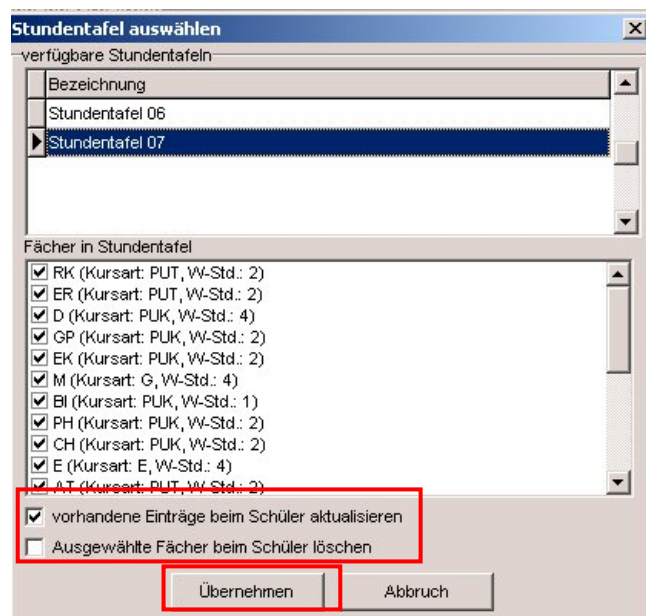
Stundentafel auswählen

verfügbare Stundentafeln

| Bezeichnung |
|---|
| Stundentafel 06 |
| Stundentafel 07 |

Fächer in Stundentafel

RK (Kursart: PUT, W-Std.: 2)
ER (Kursart: PUT, W-Std.: 2)
D (Kursart: PUK, W-Std.: 4)
GP (Kursart: PUK, W-Std.: 2)
EK (Kursart: PUK, W-Std.: 2)
M (Kursart: G, W-Std.: 4)
BI (Kursart: PUK, W-Std.: 1)
PH (Kursart: PUK, W-Std.: 2)
CH (Kursart: PUK, W-Std.: 2)
E (Kursart: E, W-Std.: 4)
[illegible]

vorhandene Einträge beim Schüler aktualisieren
Ausgewählte Fächer beim Schüler löschen

Übernehmen
Abbruch